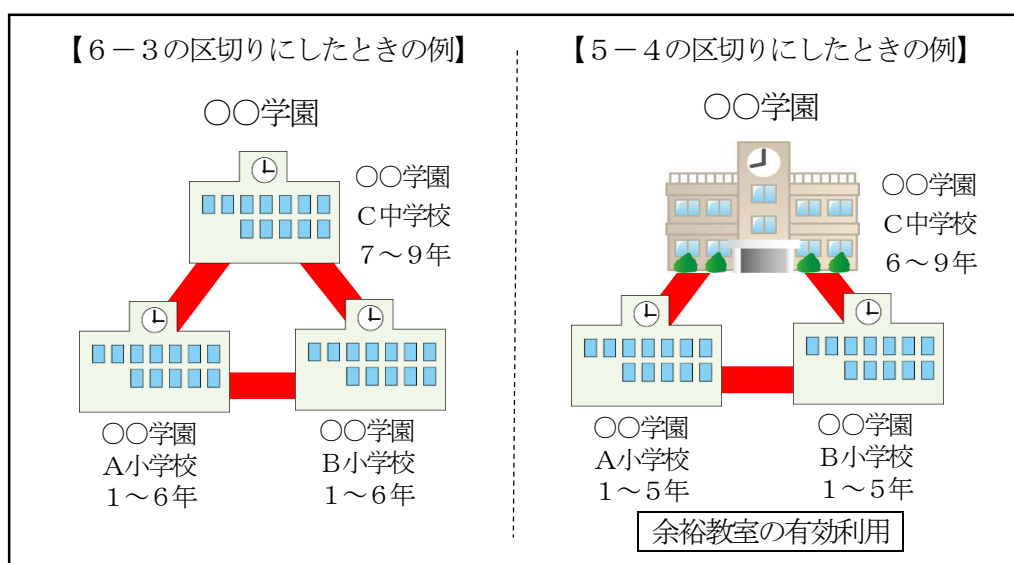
【6－3の区切りにしたときの例】

○○学園

○○学園
C中学校
7～9年

○○学園
A小学校
1～6年

○○学園
B小学校
1～6年

【5－4の区切りにしたときの例】

○○学園

○○学園
C中学校
6～9年

○○学園
A小学校
1～5年

○○学園
B小学校
1～5年

余裕教室の有効利用